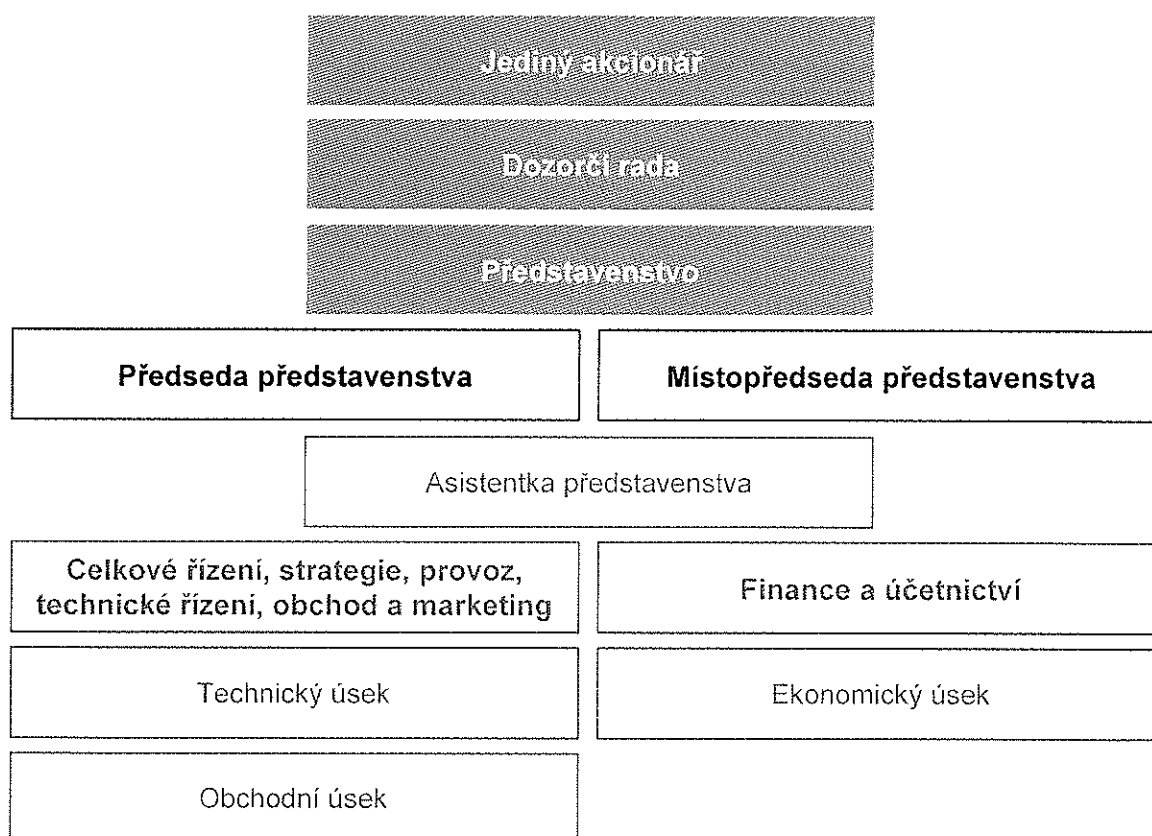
Jediný akcionář

Dozorčí rada

Představenstvo

Předseda představenstva

Místopředseda představenstva

Asistentka představenstva

Celkové řízení, strategie, provoz, technické řízení, obchod a marketing

Finance a účetnictví

Technický úsek

Ekonomický úsek

Obchodní úsek